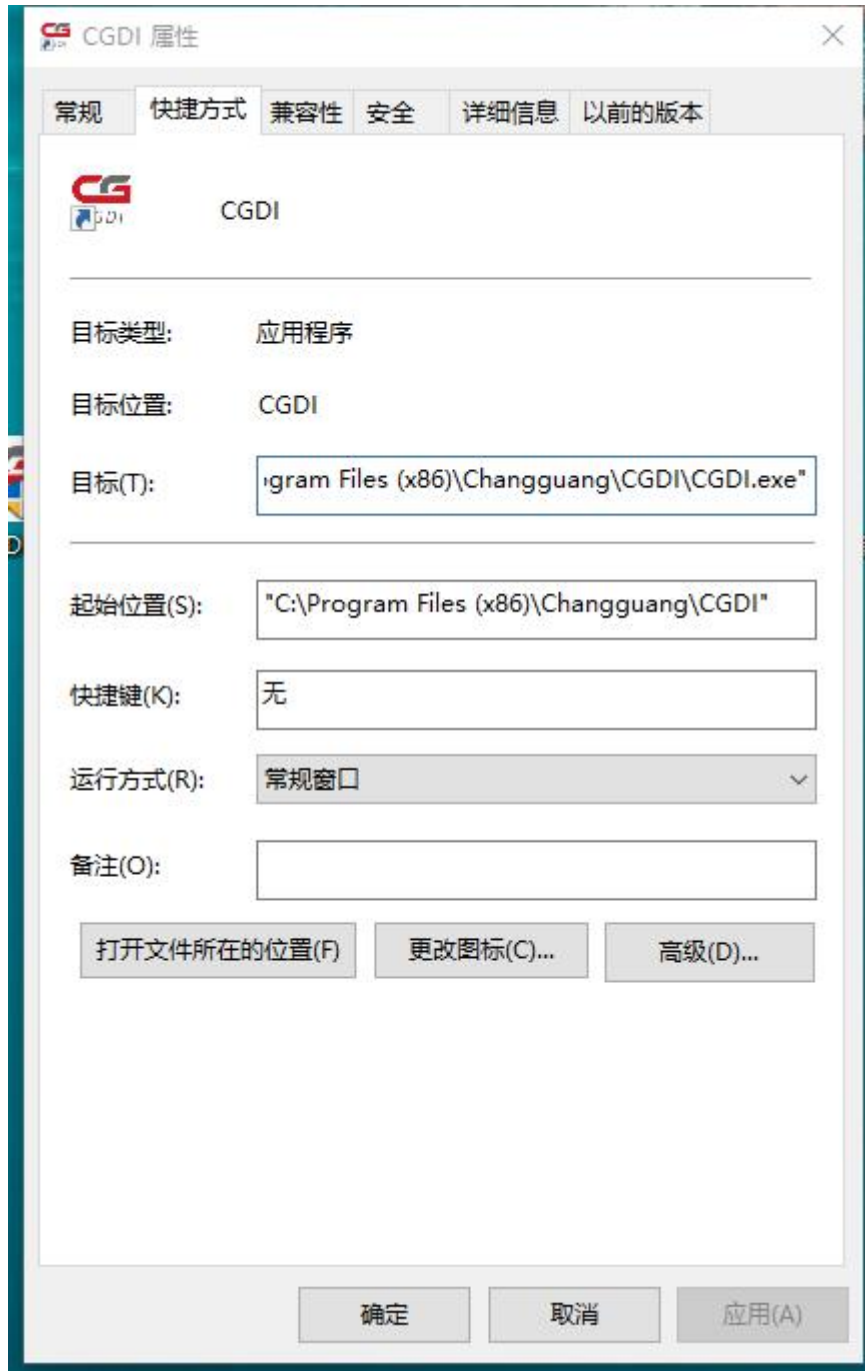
CGDI 属性

常规 | 快捷方式 | 兼容性 | 安全 | 详细信息 | 以前的版本

CGDI

目标类型: 应用程序

目标位置: CGDI

目标(T): ›gram Files (x86)\Changguang\CGDI\CGDI.exe"

起始位置(S): "C:\Program Files (x86)\Changguang\CGDI"

快捷键(K): 无

运行方式(R): 常规窗口

备注(O):

打开文件所在的位置(F)
更改图标(C)...
高级(D)...

确定
取消
应用(A)